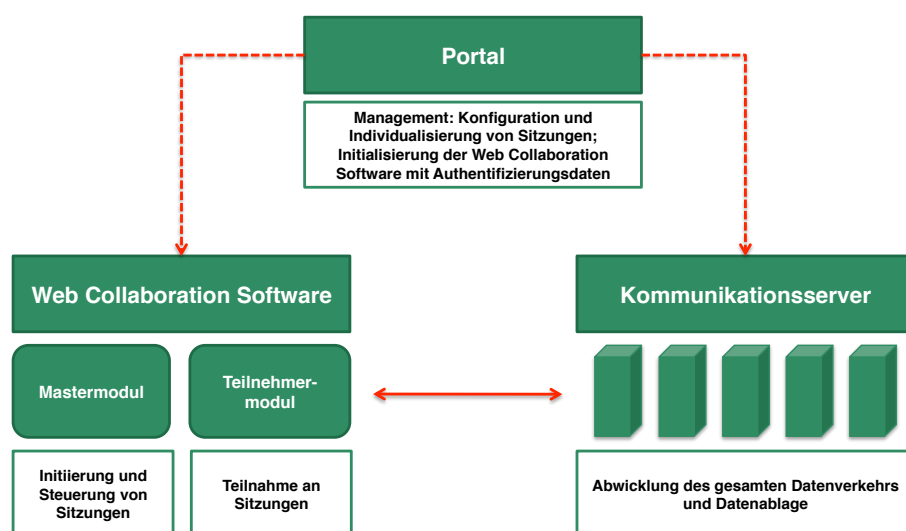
Portal

Management: Konfiguration und Individualisierung von Sitzungen; Initialisierung der Web Collaboration Software mit Authentifizierungsdaten

Web Collaboration Software

Mastermodul

Teilnehmer-modul

Initiierung und Steuerung von Sitzungen

Teilnahme an Sitzungen

Kommunikationsserver

Abwicklung des gesamten Datenverkehrs und Datenablage